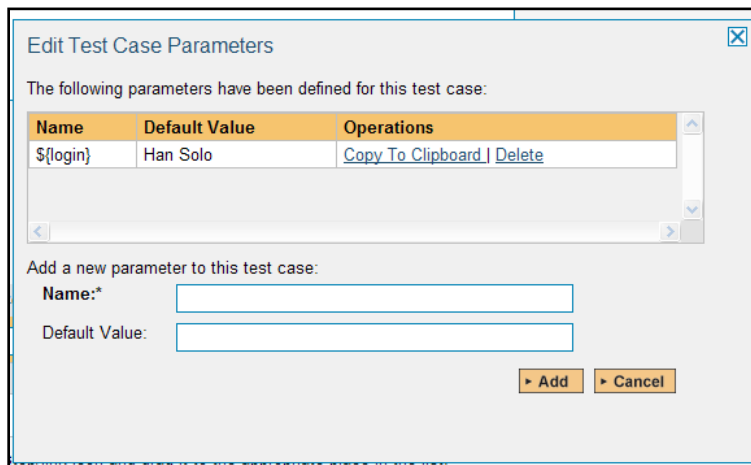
Edit Test Case Parameters

The following parameters have been defined for this test case:

| Name | Default Value | Operations |
|---|---|---|
| ${login} | Han Solo | Copy To Clipboard \| Delete |

Add a new parameter to this test case:

Name:*

Default Value:

Add Cancel